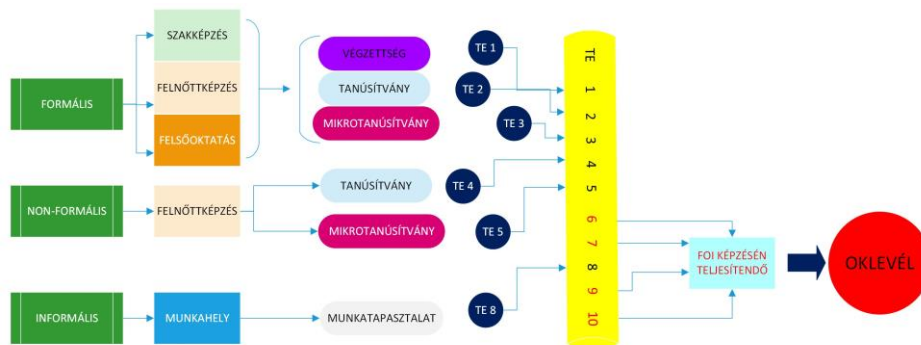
FORMÁLIS

SZAKKÉPZÉS

FELNŐTTKÉPZÉS

FELSŐOKTATÁS

VEGZETTSEG

TANÚSÍTVÁNY

MIKROTANÚSÍTVÁNY

TE 1

TE 2

TE 3

NON-FORMÁLIS

FELNŐTTKÉPZÉS

TANÚSÍTVÁNY

MIKROTANÚSÍTVÁNY

TE 4

TE 5

INFORMÁLIS

MUNKAHELY

MUNKATAPASZTALAT

TE 8

TE

1

2

3

4

5

6

7

8

9

10

FOI KÉPZÉSÉN TELJESÍTENDŐ

OKLEVÉL